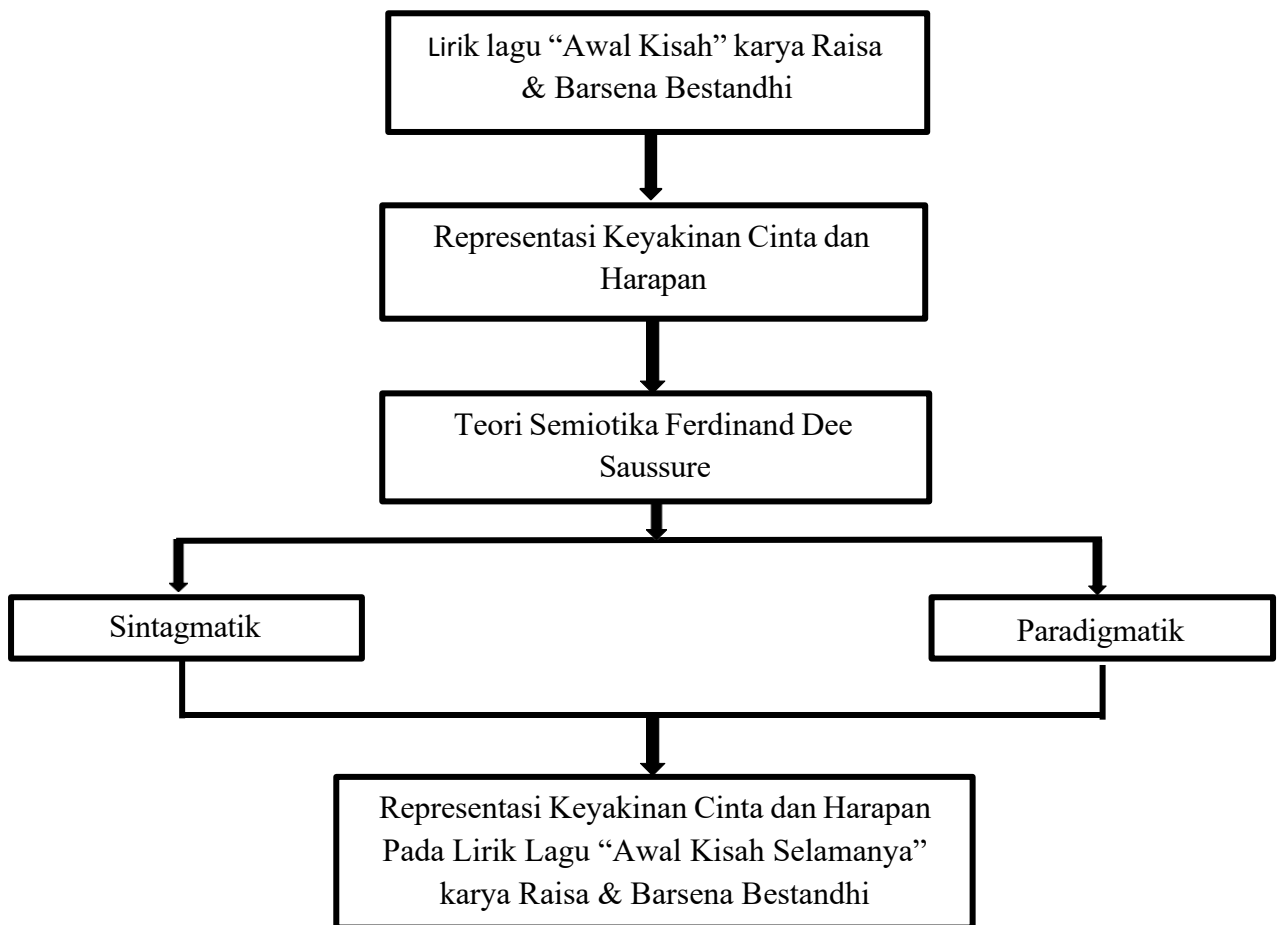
Lirik lagu “Awal Kisah” karya Raisa & Barsena Bestandhi

Representasi Keyakinan Cinta dan Harapan

Teori Semiotika Ferdinand Dee Saussure

Sintagmatik

Paradigmatik

Representasi Keyakinan Cinta dan Harapan Pada Lirik Lagu “Awal Kisah Selamanya” karya Raisa & Barsena Bestandhi